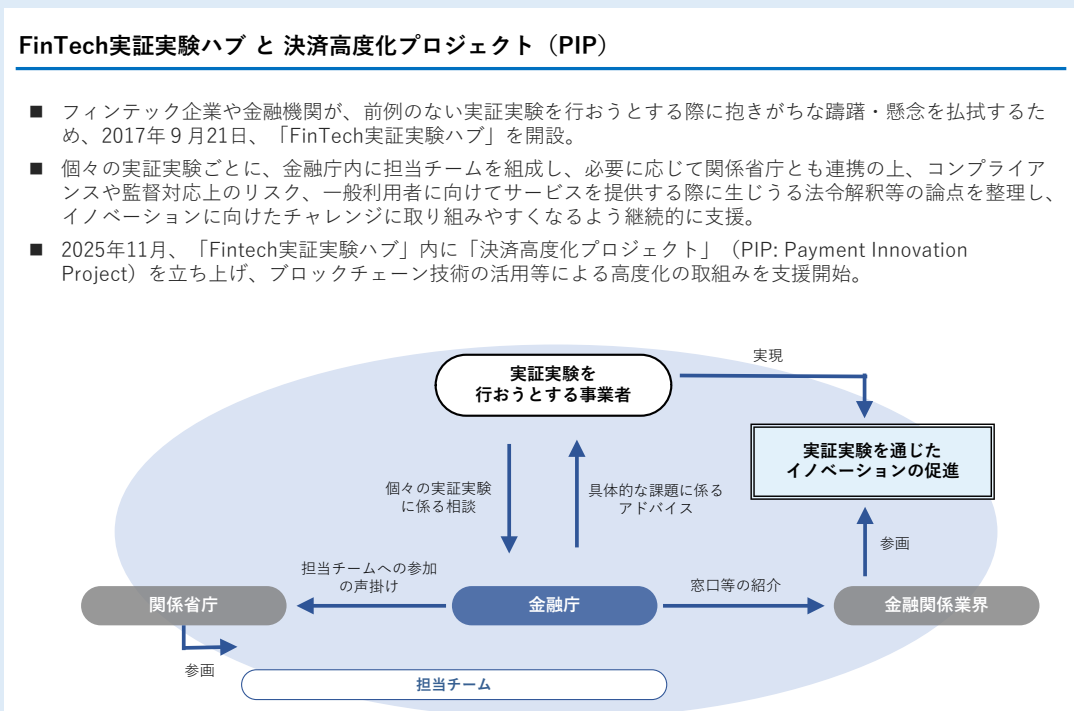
FinTech実証実験ハブ と 決済高度化プロジェクト（PIP）

■ フィンテック企業や金融機関が、前例のない実証実験を行おうとする際に抱きがちな躊躇・懸念を払拭するため、2017年９月21日、「FinTech実証実験ハブ」を開設。

■ 個々の実証実験ごとに、金融庁内に担当チームを組成し、必要に応じて関係省庁とも連携の上、コンプライアンスや監督対応上のリスク、一般利用者に向けてサービスを提供する際に生じうる法令解釈等の論点を整理し、イノベーションに向けたチャレンジに取り組みやすくなるよう継続的に支援。

■ 2025年11月、「Fintech実証実験ハブ」内に「決済高度化プロジェクト」（PIP: Payment Innovation Project）を立ち上げ、ブロックチェーン技術の活用等による高度化の取組みを支援開始。

実証実験を
行おうとする事業者

実現

実証実験を通じた
イノベーションの促進

個々の実証実験
に係る相談

具体的な課題に係る
アドバイス

参画

担当チームへの参加
の声掛け

窓口等の紹介

関係省庁

金融庁

金融関係業界

参画

担当チーム